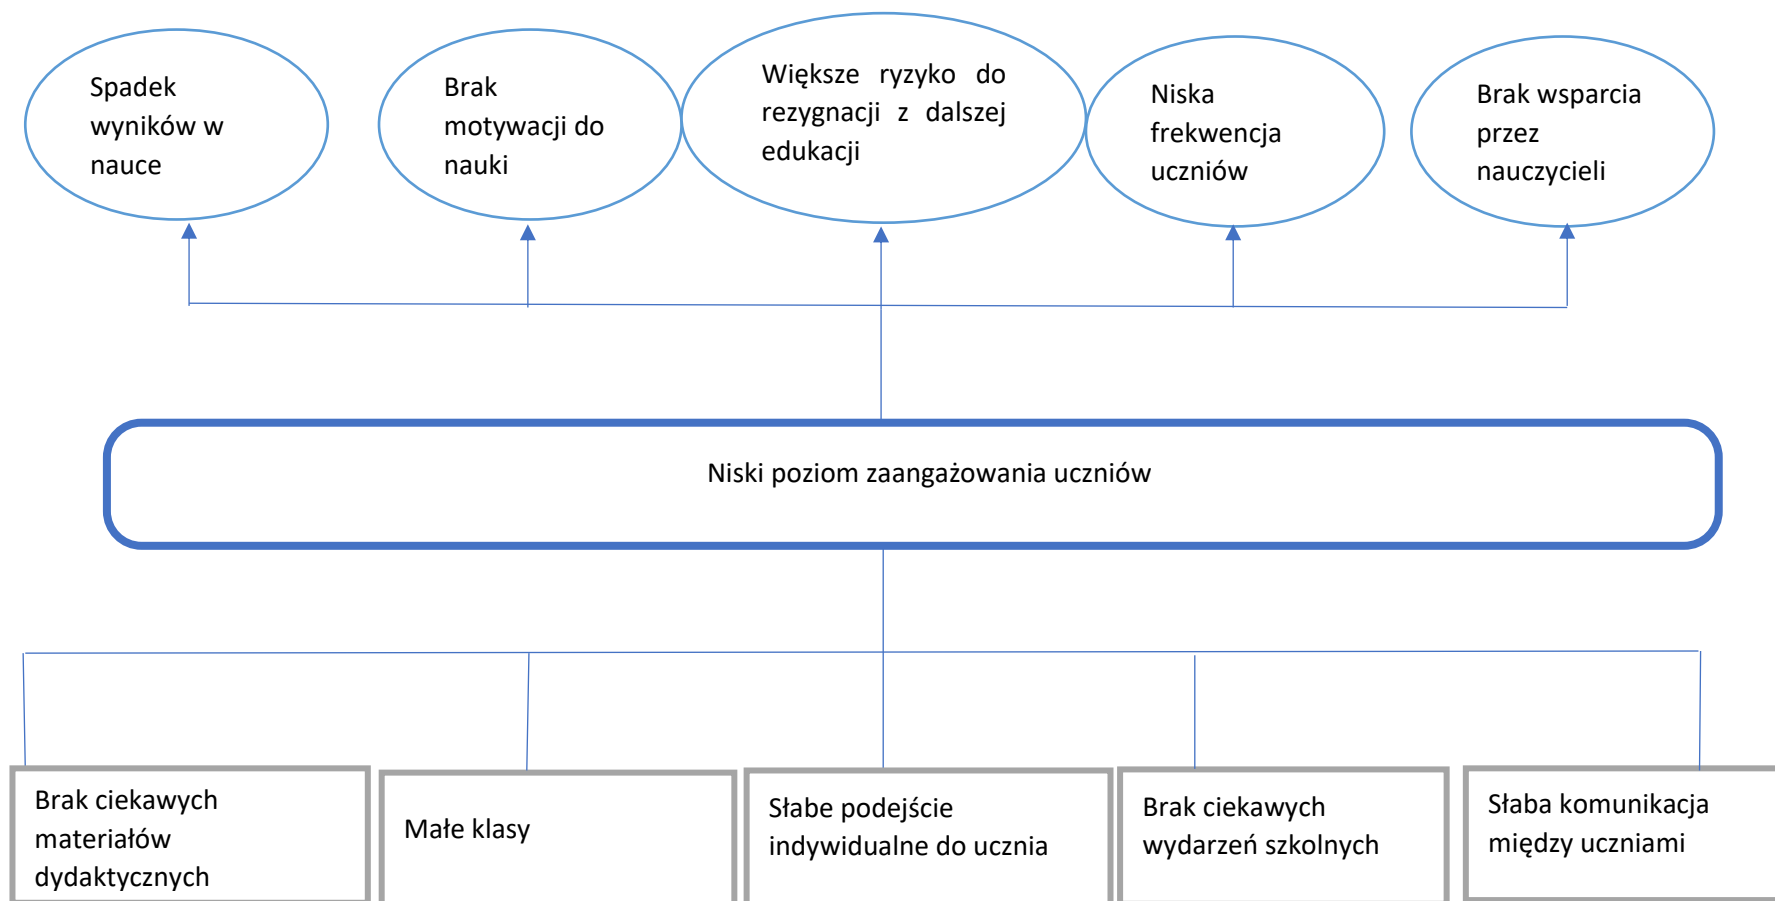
Spadek wyników w nauce

Brak motywacji do nauki

Większe ryzyko do rezygnacji z dalszej edukacji

Niska frekwencja uczniów

Brak wsparcia przez nauczycieli

Niski poziom zaangażowania uczniów

Brak ciekawych materiałów dydaktycznych

Małe klasy

Słabe podejście indywidualne do ucznia

Brak ciekawych wydarzeń szkolnych

Słaba komunikacja między uczniami